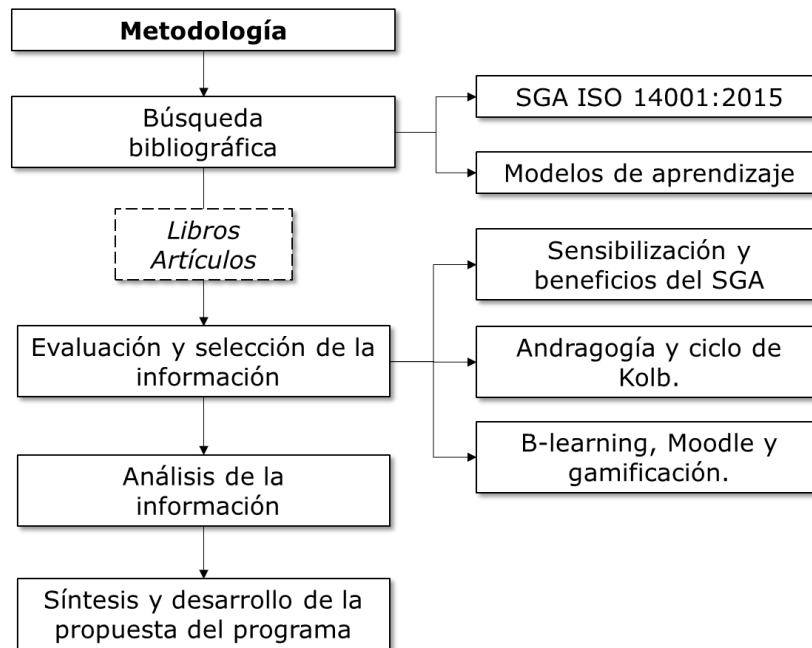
**Metodología**

Búsqueda bibliográfica

SGA ISO 14001:2015

Modelos de aprendizaje

*Libros*
*Artículos*

Evaluación y selección de la información

Sensibilización y beneficios del SGA

Andragogía y ciclo de Kolb.

B-learning, Moodle y gamificación.

Análisis de la información

Síntesis y desarrollo de la propuesta del programa